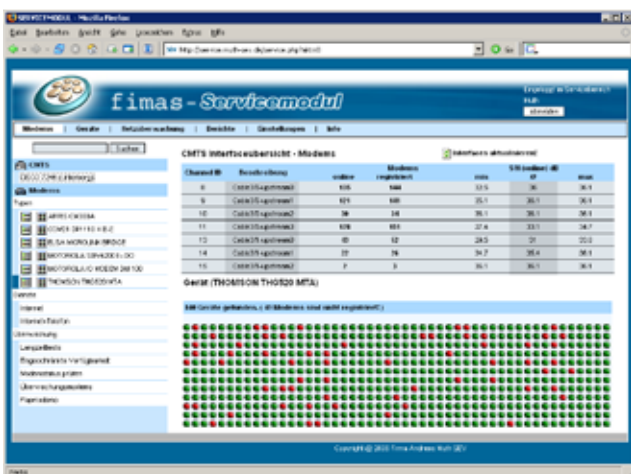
SERVICEMODUL - Mozilla Firefox

Datei Bearbeiten Ansicht Gehe Lesezeichen Extras Hilfe

http://service.muth-sev.de/service.php?id=3

Eingeloggt im Servicebereich

Muth

abmelden

fimas-Servicemodul

Modems | Geräte | Netzüberwachung | Berichte | Einstellungen | Info

Suchen

CMTS

C6000 7246 (Liftenberg)

Modems

Typen

ARRIS CM550A

COMER 281110 V.E-Z

ELSA MICROLINK BRIDGE

MOTOROLA SBV4200 E-DO

MOTOROLA VC MODEM 280100

THOMSON THG520 MTA

Geräte

Internet

Internet+Telefon

Überwachung

Langzeittests

Eingeschränkte Verfügbarkeit

Modemstatus prüfen

Überwachungsmonitore

Pegelbalance

CMTS Interfaceübersicht - Modems

Interfaces aktualisieren!

| Channel ID | Beschreibung | online | Modems registriert | min | S/N (online) dB | max |
|---|---|---|---|---|---|---|
| 8 | Cable3/0-upstream0 | 105 | 108 | 32.5 | 36 | 36.1 |
| 9 | Cable3/0-upstream1 | 101 | 105 | 35.1 | 36.1 | 36.1 |
| 10 | Cable3/0-upstream2 | 30 | 34 | 35.1 | 36.1 | 36.1 |
| 11 | Cable3/0-upstream3 | 100 | 101 | 27.4 | 33.1 | 34.7 |
| 12 | Cable3/1-upstream0 | 10 | 12 | 24.5 | 31 | 33.0 |
| 14 | Cable3/1-upstream2 | 22 | 26 | 34.7 | 35.4 | 36.1 |
| 15 | Cable3/1-upstream3 | 7 | 3 | 35.1 | 36.1 | 36.1 |

Gerät (THOMSON THG520 MTA)

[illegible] Geräte gefunden, ( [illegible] Modems sind nicht registriert! )

Copyright © 2005 Timo Andreas Muth SEV

Fertig